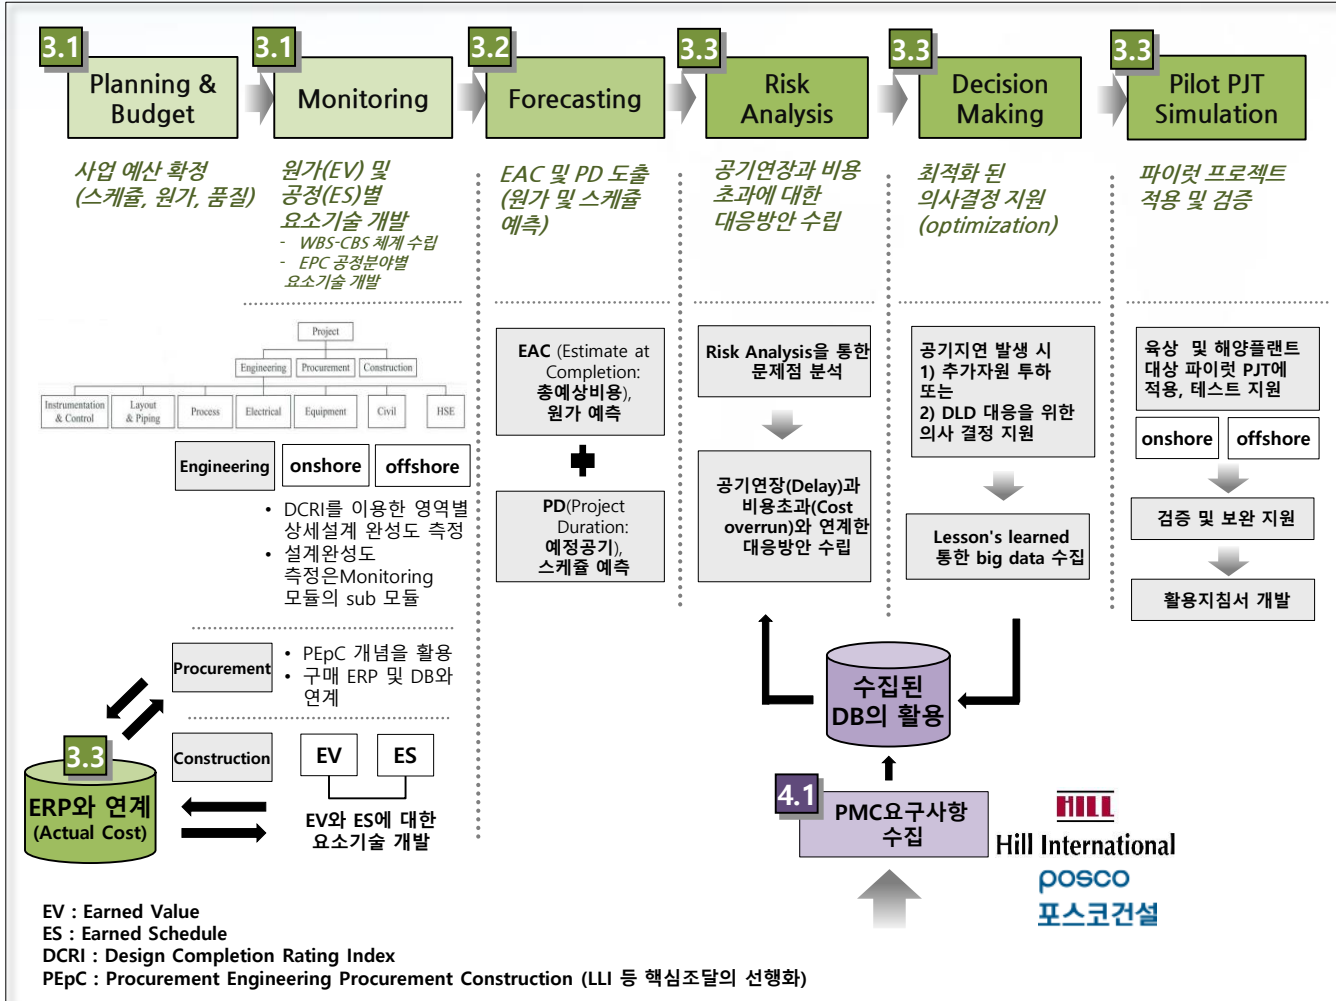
3.1 Planning & Budget

3.1 Monitoring

3.2 Forecasting

3.3 Risk Analysis

3.3 Decision Making

3.3 Pilot PJT Simulation

사업 예산 확정 (스케쥴, 원가, 품질)

원가(EV) 및 공정(ES)별 요소기술 개발
- WBS-CBS 체계 수립
- EPC 공정분야별 요소기술 개발

EAC 및 PD 도출 (원가 및 스케쥴 예측)

공기연장과 비용 초과에 대한 대응방안 수립

최적화 된 의사결정 지원 (optimization)

파이럿 프로젝트 적용 및 검증

Project

Engineering | Procurement | Construction

Instrumentation & Control | Layout & Piping | Process | Electrical | Equipment | Civil | HSE

Engineering | onshore | offshore

• DCRI를 이용한 영역별 상세설계 완성도 측정
• 설계완성도 측정은Monitoring 모듈의 sub 모듈

Procurement

• PEpC 개념을 활용
• 구매 ERP 및 DB와 연계

3.3 ERP와 연계 (Actual Cost)

Construction

EV | ES

EV와 ES에 대한 요소기술 개발

EAC (Estimate at Completion: 총예상비용), 원가 예측

PD(Project Duration: 예정공기), 스케쥴 예측

Risk Analysis을 통한 문제점 분석

공기연장(Delay)과 비용초과(Cost overrun)와 연계한 대응방안 수립

공기지연 발생 시
1) 추가자원 투하 또는
2) DLD 대응을 위한 의사 결정 지원

Lesson's learned 통한 big data 수집

육상 및 해양플랜트 대상 파이럿 PJT에 적용, 테스트 지원

onshore | offshore

검증 및 보완 지원

활용지침서 개발

수집된 DB의 활용

4.1 PMC요구사항 수집

HILL Hill International

posco 포스코건설

EV : Earned Value
ES : Earned Schedule
DCRI : Design Completion Rating Index
PEpC : Procurement Engineering Procurement Construction (LLI 등 핵심조달의 선행화)